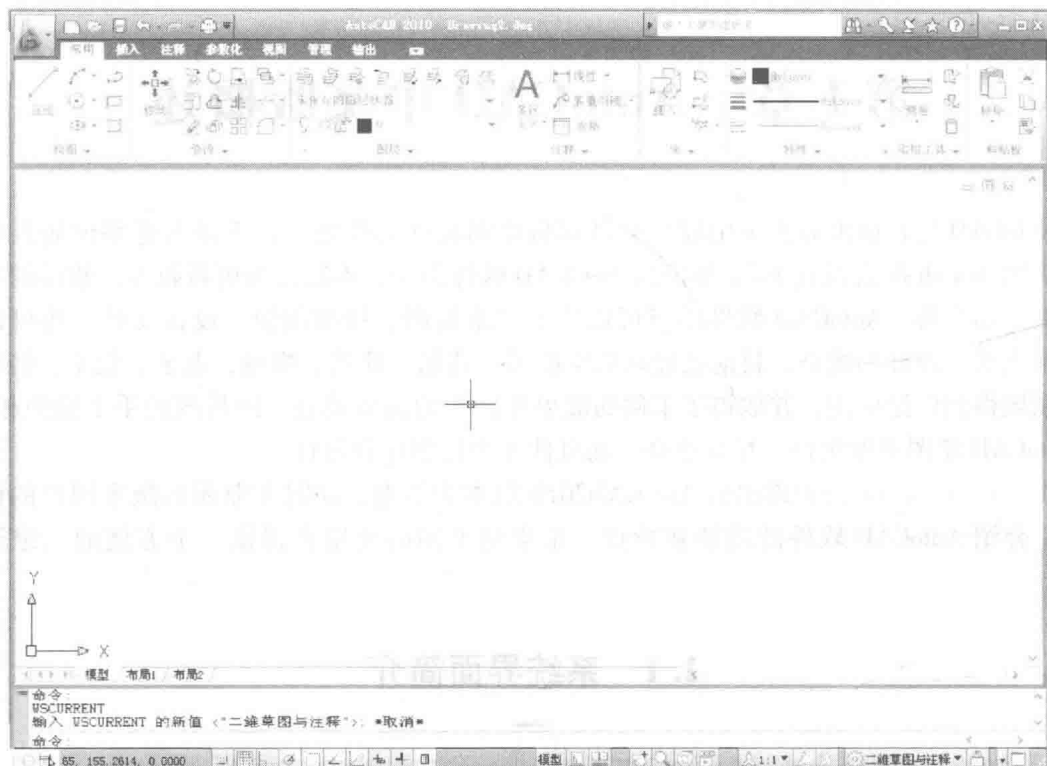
AutoCAD 2010 Drawing1.dwg

常用 插入 注释 参数化 视图 管理 输出

直线 多段线 圆 圆弧 移动 修改 绘图 图层 注释 块 特性 实用工具 剪贴板

多重引线 表格 线性

ByLayer

Y

X

模型 布局1 布局2

命令:
WSCURRENT
输入 WSCURRENT 的新值 <"二维草图与注释">: *取消*
命令:

65. 155.2614, 0.0000

模型

1:1

二维草图与注释